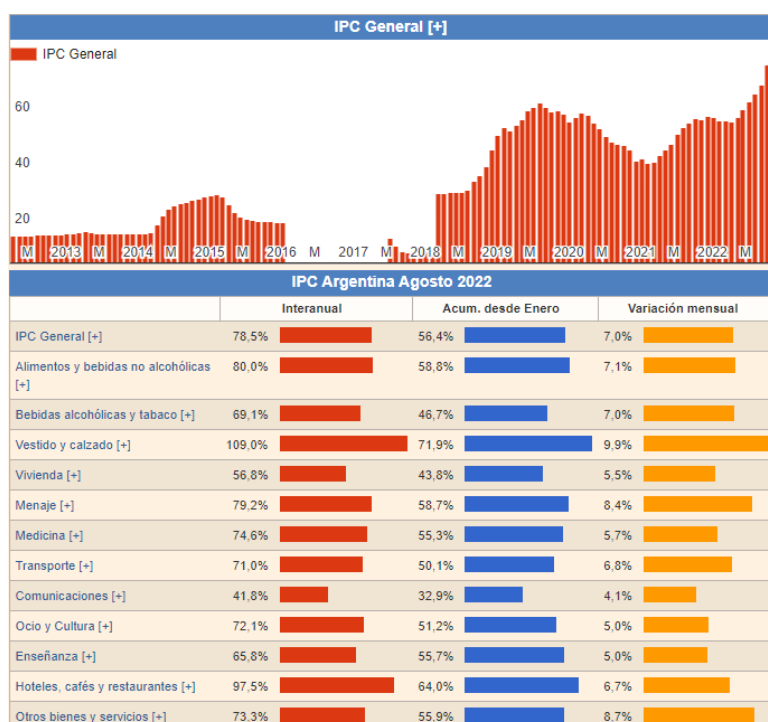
IPC General [+]

IPC General

60
40
20

M 2013 M 2014 M 2015 M 2016 M 2017 M 2018 M 2019 M 2020 M 2021 M 2022 M

IPC Argentina Agosto 2022

| | Interanual | Acum. desde Enero | Variación mensual |
|---|---|---|---|
| IPC General [+] | 78,5% | 56,4% | 7,0% |
| Alimentos y bebidas no alcohólicas [+] | 80,0% | 58,8% | 7,1% |
| Bebidas alcohólicas y tabaco [+] | 69,1% | 46,7% | 7,0% |
| Vestido y calzado [+] | 109,0% | 71,9% | 9,9% |
| Vivienda [+] | 56,8% | 43,8% | 5,5% |
| Menaje [+] | 79,2% | 58,7% | 8,4% |
| Medicina [+] | 74,6% | 55,3% | 5,7% |
| Transporte [+] | 71,0% | 50,1% | 6,8% |
| Comunicaciones [+] | 41,8% | 32,9% | 4,1% |
| Ocio y Cultura [+] | 72,1% | 51,2% | 5,0% |
| Enseñanza [+] | 65,8% | 55,7% | 5,0% |
| Hoteles, cafés y restaurantes [+] | 97,5% | 64,0% | 6,7% |
| Otros bienes y servicios [+] | 73,3% | 55,9% | 8,7% |